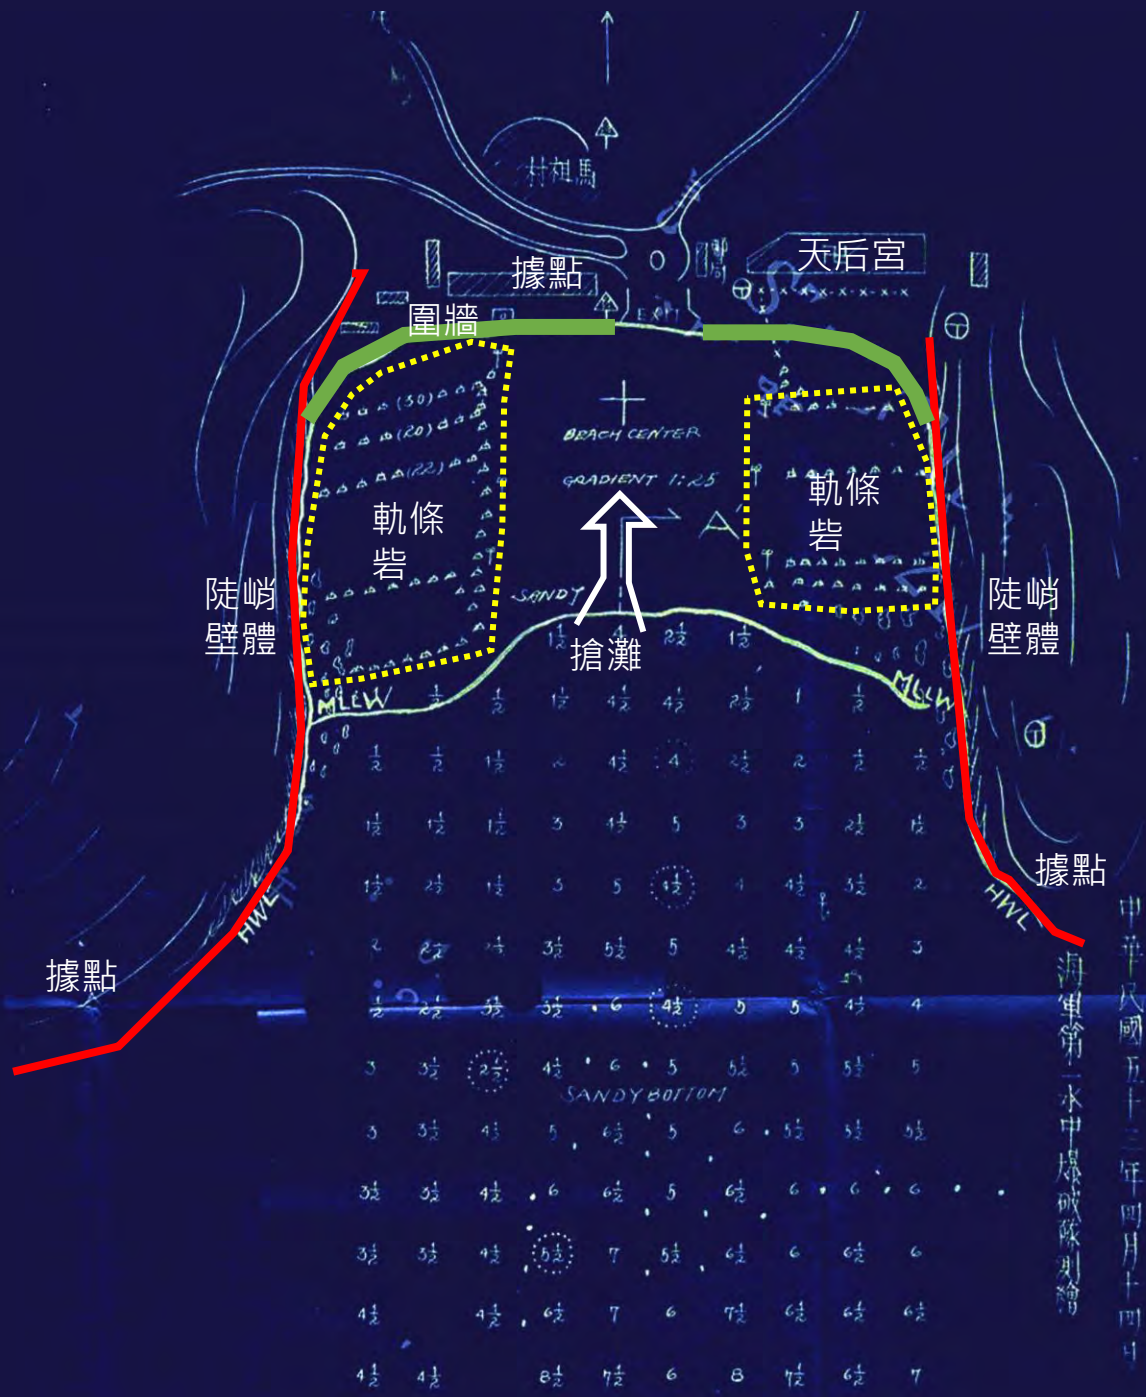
村祖馬

天后宮

據點

圍牆

EXIT

(30)

(20)

(22)

BEACH CENTER

GRADIENT 1:25

A

軌條砦

軌條砦

SANDY

搶灘

陡峭壁體

陡峭壁體

MLLW

MLLW

據點

HWL

HWL

據點

SANDY BOTTOM

中華民國五十三年四月十四日

海軍第一水中爆破隊測繪

| | | | | | | | | | |
|---|---|---|---|---|---|---|---|---|---|
| $\frac{1}{2}$ | | $\frac{1}{2}$ | $1\frac{1}{2}$ | $4\frac{1}{2}$ | $4\frac{1}{2}$ | $2\frac{1}{2}$ | 1 | $\frac{1}{2}$ | |
| | | | | $2\frac{1}{2}$ | | $1\frac{1}{2}$ | | | |
| $\frac{1}{2}$ | $\frac{1}{2}$ | $1\frac{1}{2}$ | | $4\frac{1}{2}$ | 4 | $2\frac{1}{2}$ | 2 | $\frac{1}{2}$ | $\frac{1}{2}$ |
| $1\frac{1}{2}$ | $1\frac{1}{2}$ | $1\frac{1}{2}$ | 3 | $4\frac{1}{2}$ | 5 | 3 | 3 | $2\frac{1}{2}$ | $1\frac{1}{2}$ |
| $1\frac{1}{2}$ | $2\frac{1}{2}$ | $1\frac{1}{2}$ | 3 | 5 | $4\frac{1}{2}$ | 4 | $4\frac{1}{2}$ | $3\frac{1}{2}$ | 2 |
| 2 | $2\frac{1}{2}$ | 3 | $3\frac{1}{2}$ | $5\frac{1}{2}$ | 5 | $4\frac{1}{2}$ | $4\frac{1}{2}$ | $4\frac{1}{2}$ | 3 |
| 2 | $2\frac{1}{2}$ | 3 | $3\frac{1}{2}$ | 6 | $4\frac{1}{2}$ | 5 | 5 | $4\frac{1}{2}$ | 4 |
| 3 | $3\frac{1}{2}$ | $2\frac{1}{2}$ | $4\frac{1}{2}$ | 6 | 5 | $5\frac{1}{2}$ | 5 | $5\frac{1}{2}$ | 5 |
| 3 | $3\frac{1}{2}$ | $4\frac{1}{2}$ | 5 | $6\frac{1}{2}$ | 5 | 6 | $5\frac{1}{2}$ | $5\frac{1}{2}$ | $5\frac{1}{2}$ |
| $3\frac{1}{2}$ | $3\frac{1}{2}$ | $4\frac{1}{2}$ | 6 | $6\frac{1}{2}$ | 5 | $6\frac{1}{2}$ | 6 | 6 | 6 |
| $3\frac{1}{2}$ | $3\frac{1}{2}$ | $4\frac{1}{2}$ | $5\frac{1}{2}$ | 7 | $5\frac{1}{2}$ | $6\frac{1}{2}$ | 6 | $6\frac{1}{2}$ | 6 |
| $4\frac{1}{2}$ | | $4\frac{1}{2}$ | $6\frac{1}{2}$ | 7 | 6 | $7\frac{1}{2}$ | $6\frac{1}{2}$ | $6\frac{1}{2}$ | $6\frac{1}{2}$ |
| $4\frac{1}{2}$ | $4\frac{1}{2}$ | | $8\frac{1}{2}$ | $7\frac{1}{2}$ | 6 | 8 | $7\frac{1}{2}$ | $6\frac{1}{2}$ | 7 |